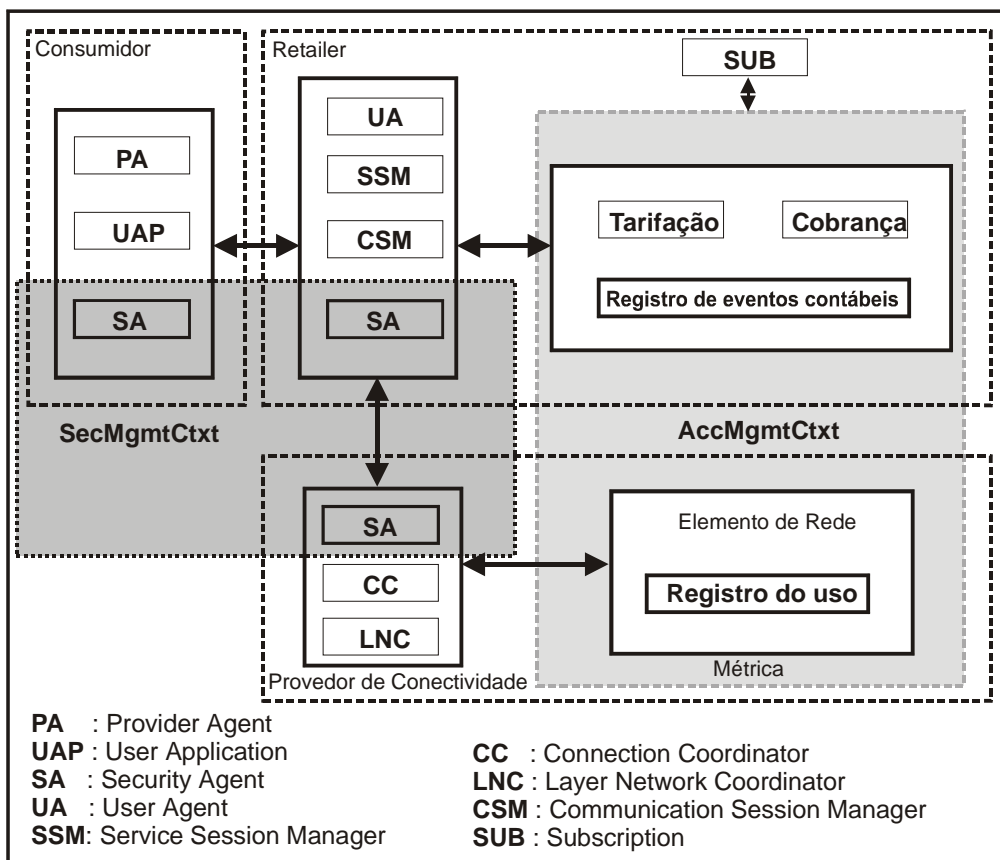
Consumidor

PA

UAP

SA

Retailer

UA

SSM

CSM

SA

SUB

Tarifação

Cobrança

Registro de eventos contábeis

SecMgmtCtxt

AccMgmtCtxt

SA

CC

LNC

Provedor de Conectividade

Elemento de Rede

Registro do uso

Métrica

**PA** : Provider Agent
**UAP** : User Application
**SA** : Security Agent
**UA** : User Agent
**SSM**: Service Session Manager

**CC** : Connection Coordinator
**LNC** : Layer Network Coordinator
**CSM** : Communication Session Manager
**SUB** : Subscription